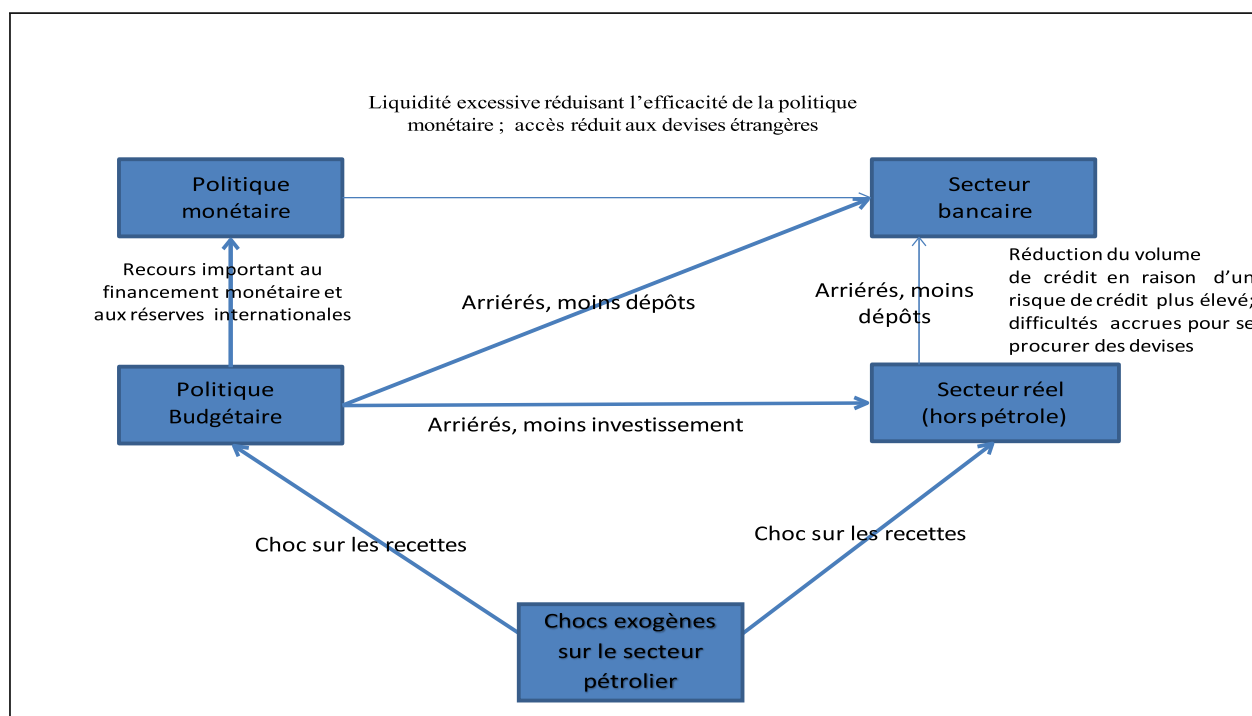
Liquidité excessive réduisant l'efficacité de la politique monétaire ; accès réduit aux devises étrangères

Politique monétaire

Secteur bancaire

Recours important au financement monétaire et aux réserves internationales

Arriérés, moins dépôts

Arriérés, moins dépôts

Réduction du volume de crédit en raison d'un risque de crédit plus élevé; difficultés accrues pour se procurer des devises

Politique Budgétaire

Secteur réel (hors pétrole)

Arriérés, moins investissement

Choc sur les recettes

Choc sur les recettes

Chocs exogènes sur le secteur pétrolier